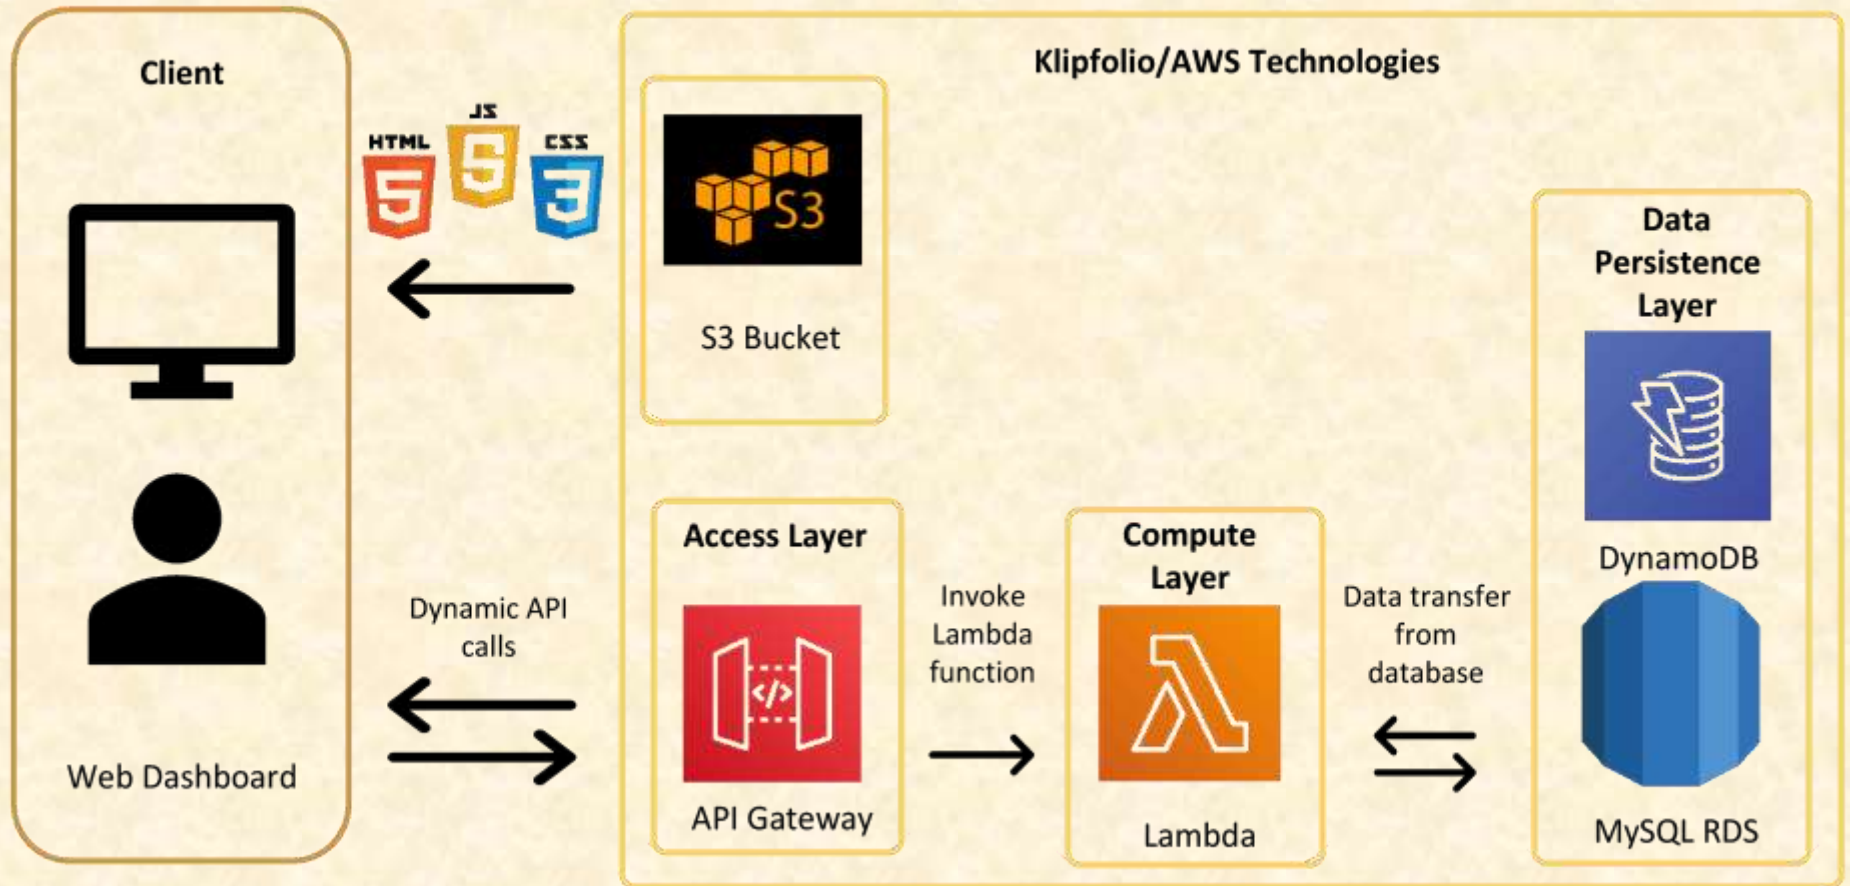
Client

HTML
JS
CSS

Web Dashboard

Dynamic API calls

Klipfolio/AWS Technologies

S3

S3 Bucket

Access Layer

API Gateway

Invoke Lambda function

Compute Layer

Lambda

Data transfer from database

Data Persistence Layer

DynamoDB

MySQL RDS